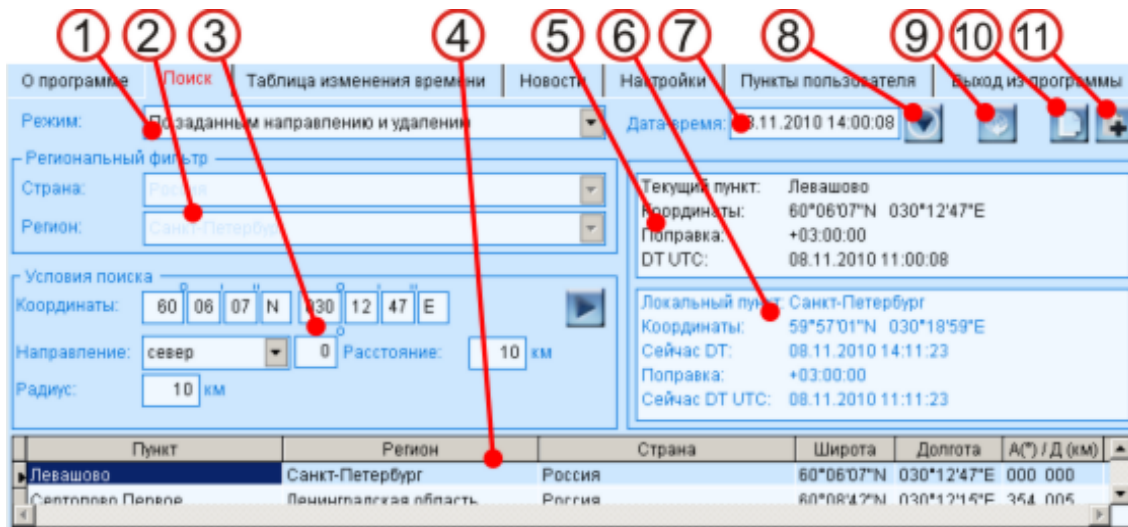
1 2 3 4 5 6 7 8 9 10 11

О программе | Поиск | Таблица изменения времени | Новости | Настройки | Пункты пользователя | Выход из программы

Режим: По заданным направлению и удалению

Дата-время: 08.11.2010 14:00:08

Региональный фильтр
Страна: Россия
Регион: Санкт-Петербург

Текущий пункт: Левашово
Координаты: 60°06'07"N 030°12'47"E
Поправка: +03:00:00
DT UTC: 08.11.2010 11:00:08

Условия поиска
Координаты: 60 06 07 N 030 12 47 E
Направление: север 0 Расстояние: 10 км
Радиус: 10 км

Локальный пункт: Санкт-Петербург
Координаты: 59°57'01"N 030°18'59"E
Сейчас DT: 08.11.2010 14:11:23
Поправка: +03:00:00
Сейчас DT UTC: 08.11.2010 11:11:23

| Пункт | Регион | Страна | Широта | Долгота | А(°) / Д (км) |
|---|---|---|---|---|---|
| Левашово | Санкт-Петербург | Россия | 60°06'07"N | 030°12'47"E | 000 000 |
| Сертолово Первое | Ленинградская область | Россия | 60°08'42"N | 030°12'15"E | 354 005 |